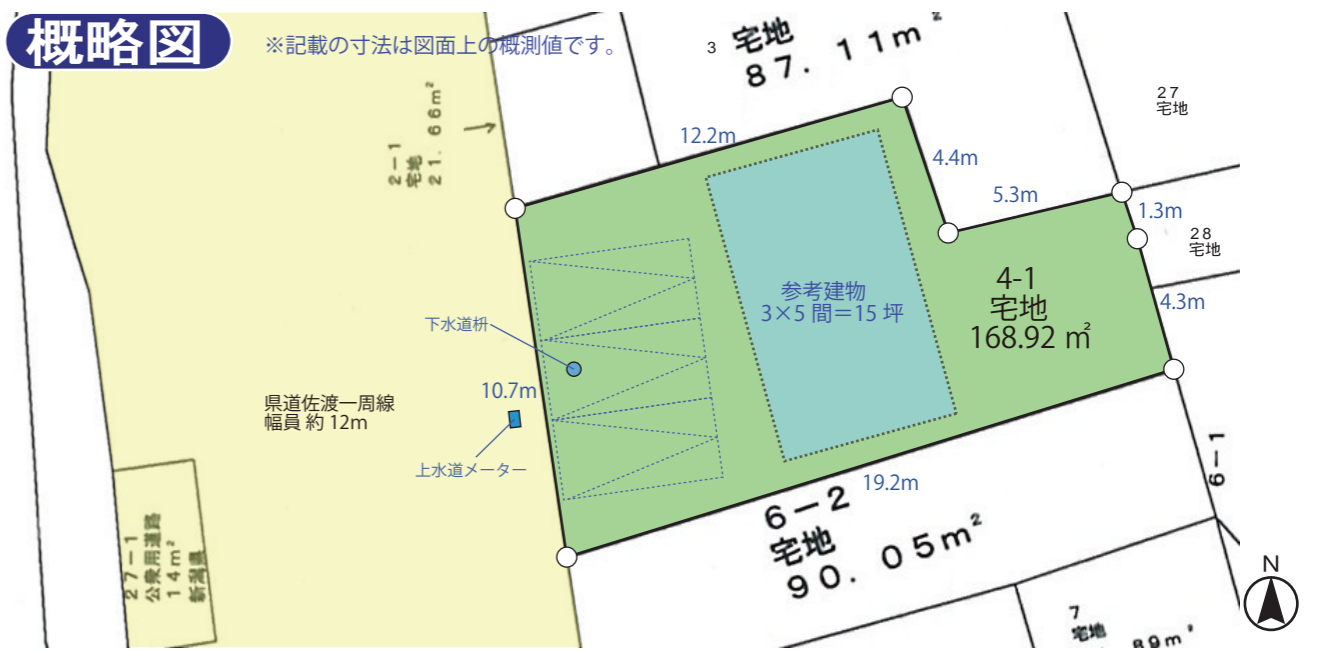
概略図

※記載の寸法は図面上の概測値です。

3 宅地
87．11m²

27
宅地

2－1
宅地
21．66m²

12.2m

4.4m

5.3m

1.3m

28
宅地

参考建物
3×5 間＝15 坪

4-1
宅地
168.92 m²

4.3m

下水道枡

10.7m

県道佐渡一周線
幅員 約 12m

上水道メーター

19.2m

6－2
宅地
90．05m²

6－1

27－1
公衆用道路
14m²
新潟県

N

7
宅地
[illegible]89m²